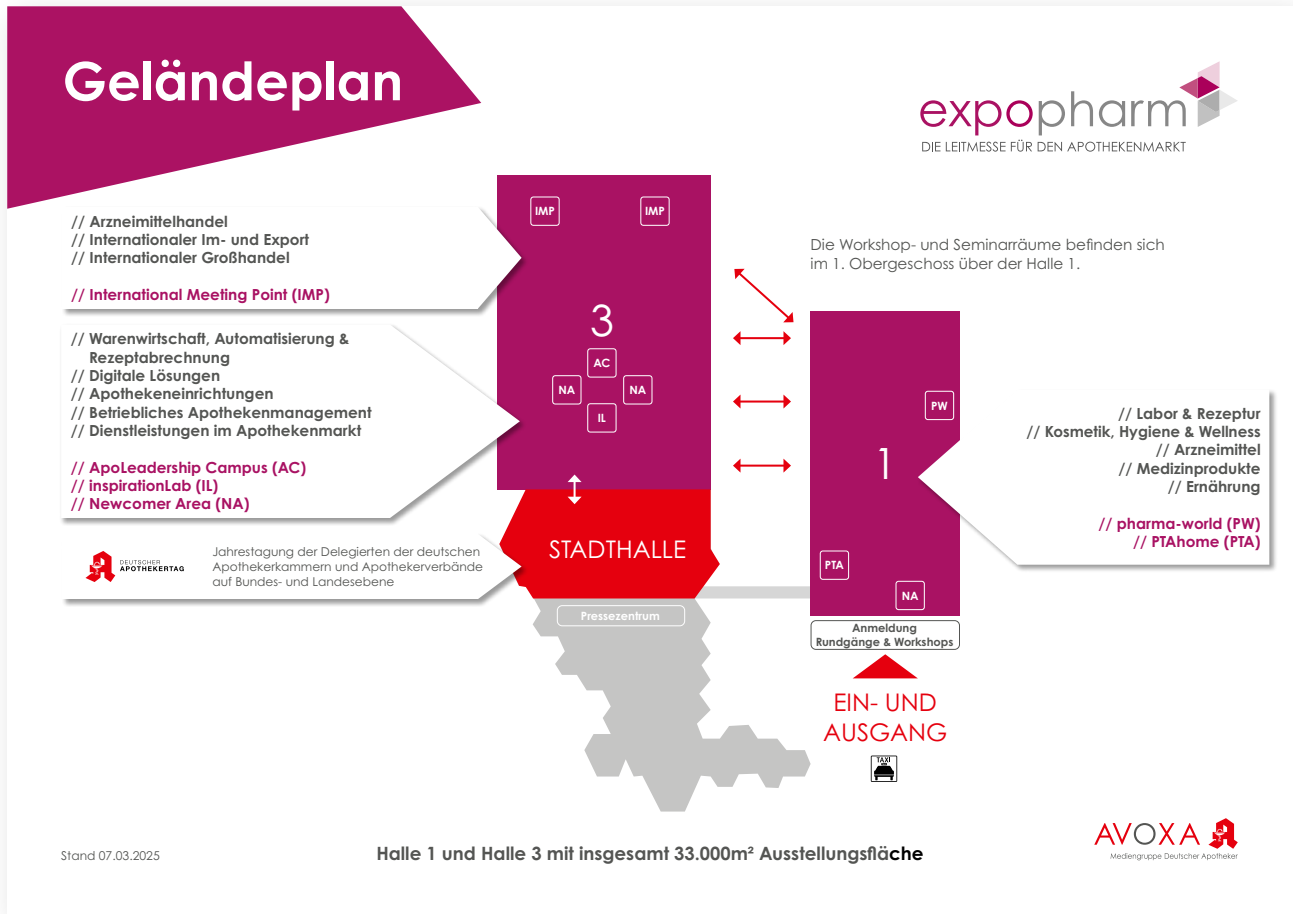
Geländeplan

expopharm
DIE LEITMESSE FÜR DEN APOTHEKENMARKT

// Arzneimittelhandel
// Internationaler Im- und Export
// Internationaler Großhandel

// International Meeting Point (IMP)

IMP IMP

3

AC
NA NA
IL

Die Workshop- und Seminarräume befinden sich im 1. Obergeschoss über der Halle 1.

// Warenwirtschaft, Automatisierung & Rezeptabrechnung
// Digitale Lösungen
// Apothekeneinrichtungen
// Betriebliches Apothekenmanagement
// Dienstleistungen im Apothekenmarkt

// ApoLeadership Campus (AC)
// inspirationLab (IL)
// Newcomer Area (NA)

PW

1

// Labor & Rezeptur
// Kosmetik, Hygiene & Wellness
// Arzneimittel
// Medizinprodukte
// Ernährung

// pharma-world (PW)
// PTAhome (PTA)

DEUTSCHER APOTHEKERTAG

Jahrestagung der Delegierten der deutschen Apothekerkammern und Apothekerverbände auf Bundes- und Landesebene

STADTHALLE

Pressezentrum

PTA
NA

Anmeldung Rundgänge & Workshops

EIN- UND AUSGANG

TAXI

AVOXA
Mediengruppe Deutscher Apotheker

Stand 07.03.2025

Halle 1 und Halle 3 mit insgesamt 33.000m² Ausstellungsfläche